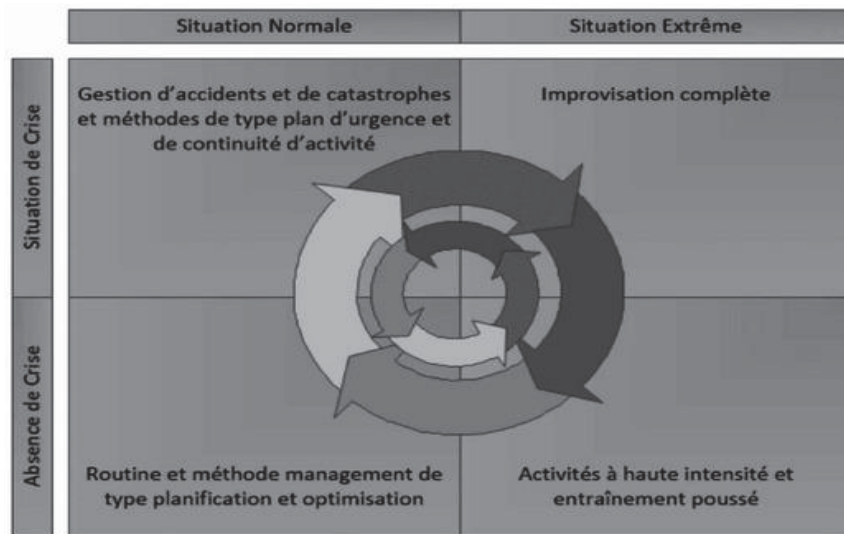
| | Situation Normale | Situation Extrême |
|---|---|---|
| Situation de Crise | Gestion d'accidents et de catastrophes et méthodes de type plan d'urgence et de continuité d'activité | Improvisation complète |
| Absence de Crise | Routine et méthode management de type planification et optimisation | Activités à haute intensité et entraînement poussé |